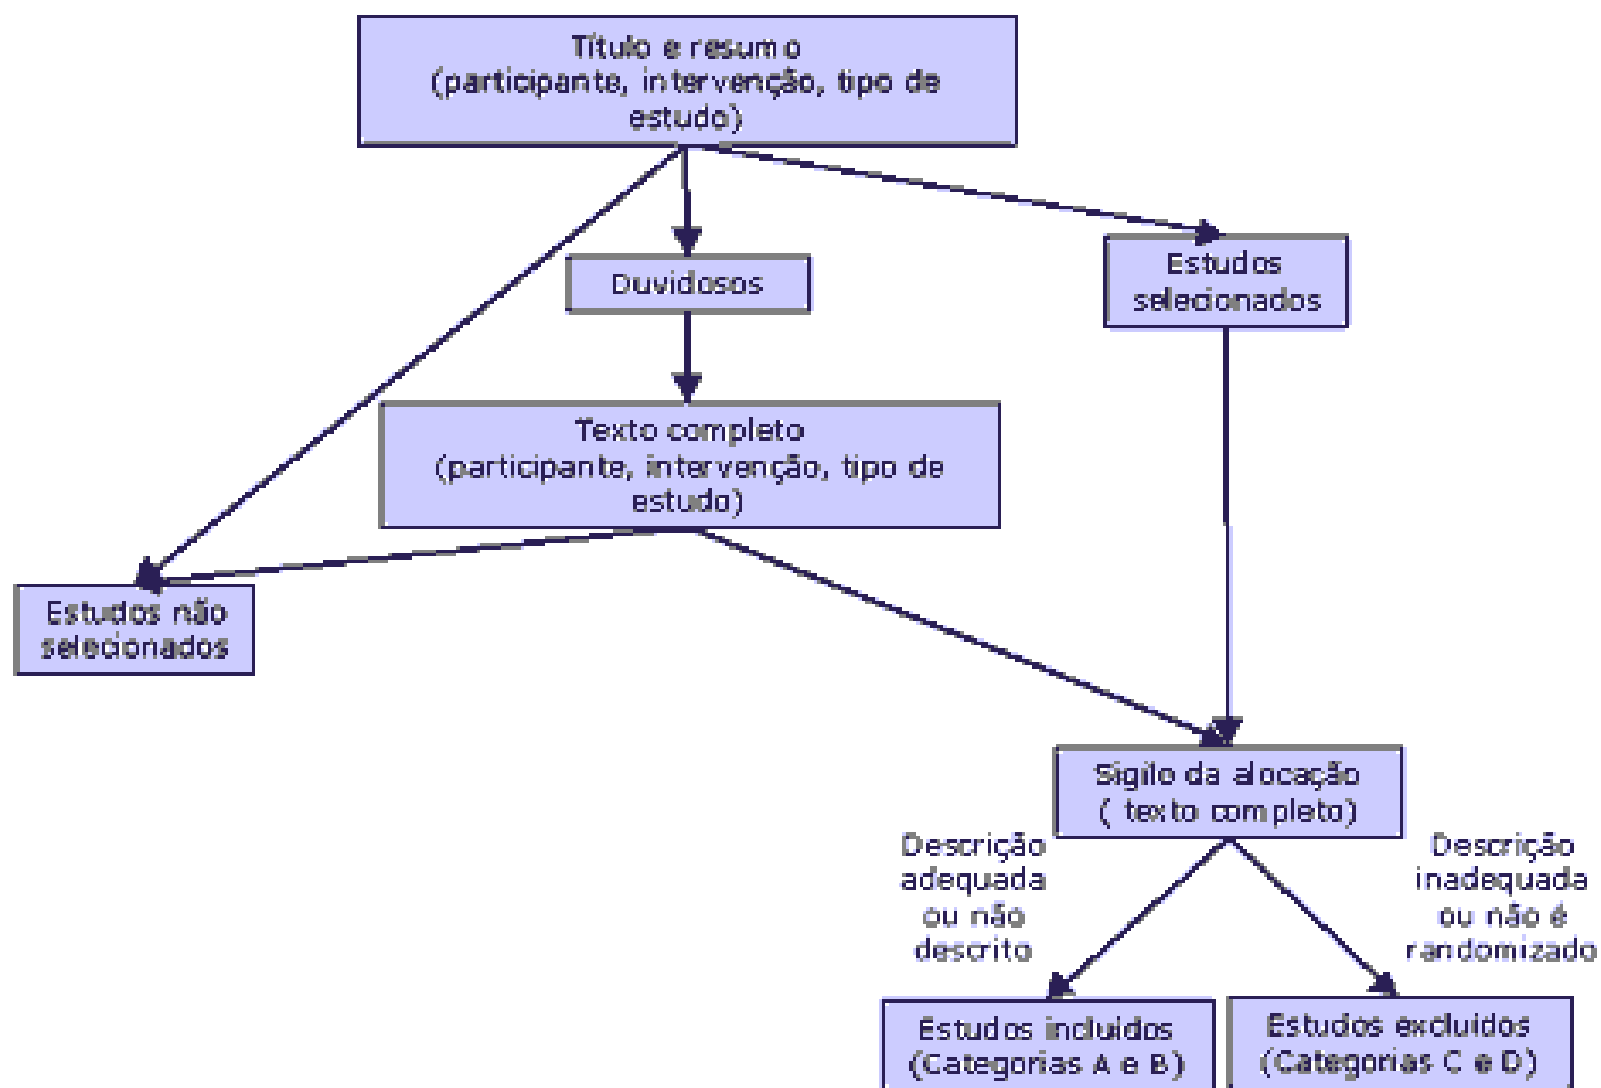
Título e resumo
(participante, intervenção, tipo de estudo)

Duvidosos

Estudos selecionados

Texto completo
(participante, intervenção, tipo de estudo)

Estudos não selecionados

Sigilo da alocação
( texto completo)

Descrição adequada ou não descrito

Descrição inadequada ou não é randomizado

Estudos incluídos
(Categorias A e B)

Estudos excluídos
(Categorias C e D)